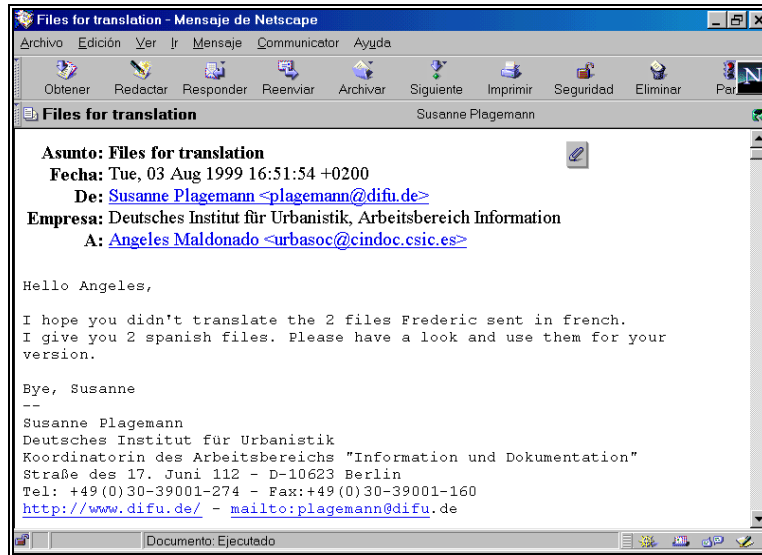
Files for translation - Mensaje de Netscape

Archivo Edición Ver Ir Mensaje Communicator Ayuda

Obtener Redactar Responder Reenviar Archivar Siguiente Imprimir Seguridad Eliminar Par

Files for translation Susanne Plagemann

Asunto: Files for translation
Fecha: Tue, 03 Aug 1999 16:51:54 +0200
De: Susanne Plagemann <plagemann@difu.de>
Empresa: Deutsches Institut für Urbanistik, Arbeitsbereich Information
A: Angeles Maldonado <urbasoc@cindoc.csic.es>

Hello Angeles,

I hope you didn't translate the 2 files Frederic sent in french. I give you 2 spanish files. Please have a look and use them for your version.

Bye, Susanne
--
Susanne Plagemann
Deutsches Institut für Urbanistik
Koordinatorin des Arbeitsbereichs "Information und Dokumentation"
Straße des 17. Juni 112 - D-10623 Berlin
Tel: +49(0)30-39001-274 - Fax:+49(0)30-39001-160
http://www.difu.de/ - mailto:plagemann@difu.de

Documento: Ejecutado